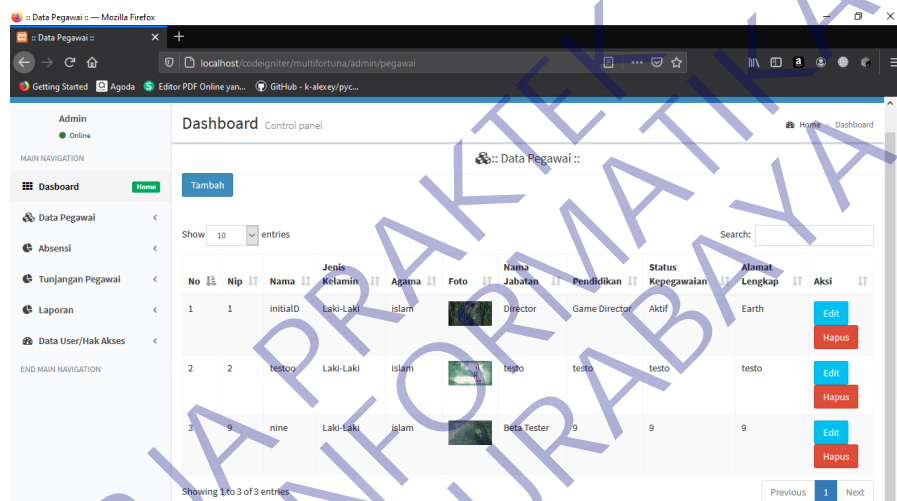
:: Data Pegawai :: — Mozilla Firefox

:: Data Pegawai ::

localhost/codeigniter/multifortuna/admin/pegawai

Getting Started   Agoda   Editor PDF Online yan...   GitHub - k-alexey/pyc...

Admin
Online

MAIN NAVIGATION

Dasboard   Home

Data Pegawai

Absensi

Tunjangan Pegawai

Laporan

Data User/Hak Akses

END MAIN NAVIGATION

Dashboard Control panel

Home › Dashboard

:: Data Pegawai ::

Tambah

Show 10 entries

Search:

| No | Nip | Nama | Jenis Kelamin | Agama | Foto | Nama Jabatan | Pendidikan | Status Kepegawaian | Alamat Lengkap | Aksi |
|---|---|---|---|---|---|---|---|---|---|---|
| 1 | 1 | initialD | Laki-Laki | islam | | Director | Game Director | Aktif | Earth | Edit Hapus |
| 2 | 2 | testoo | Laki-Laki | islam | | testo | testo | testo | testo | Edit Hapus |
| 3 | 9 | nine | Laki-Laki | islam | | Beta Tester | 9 | 9 | 9 | Edit Hapus |

Showing 1 to 3 of 3 entries

Previous 1 Next

UNIVERSITAS PRAKTEK INFORMATIKA SURABAYA